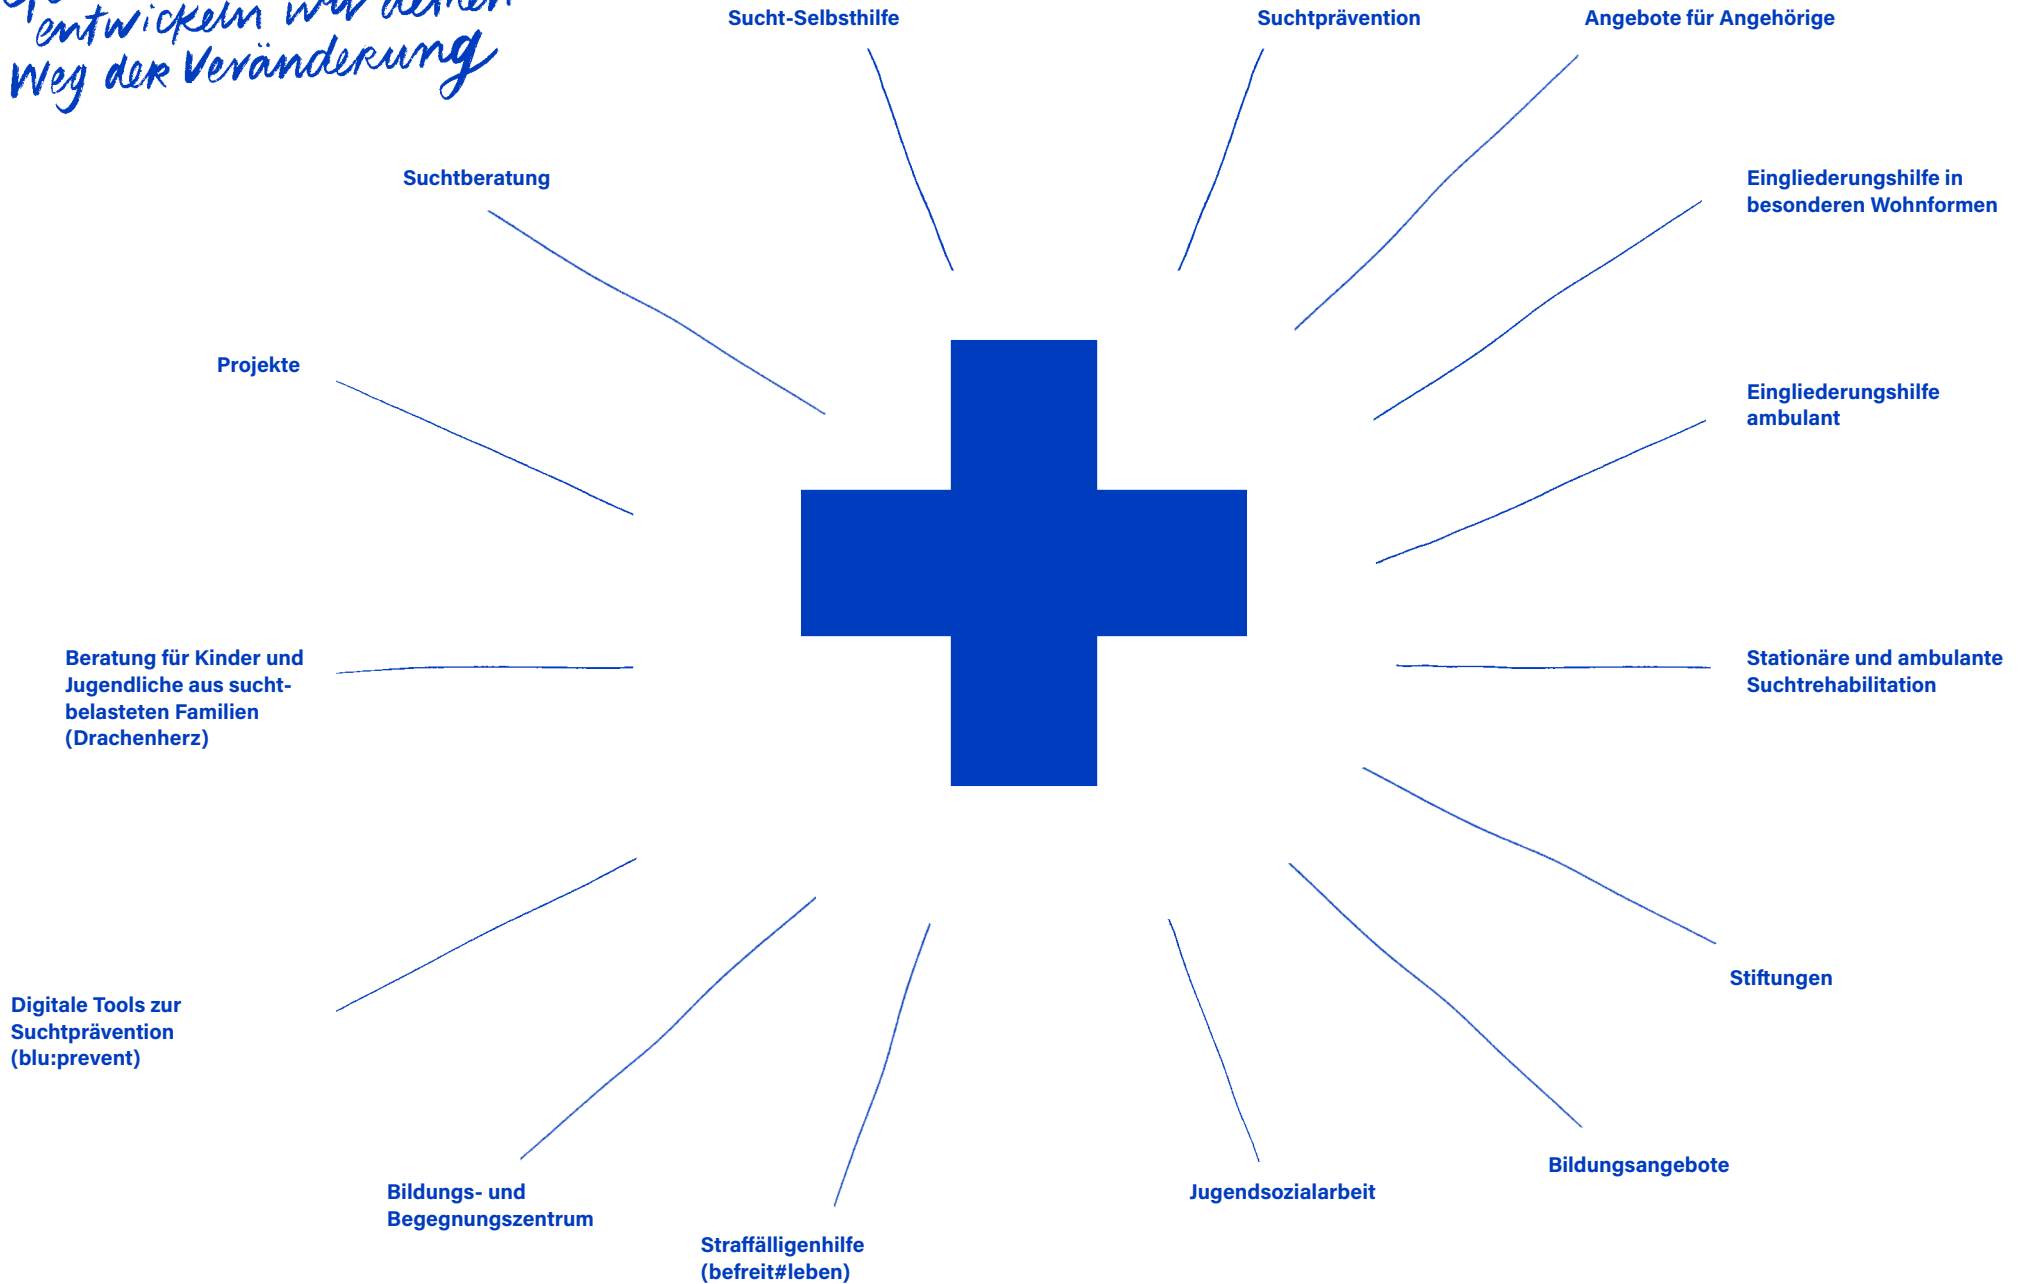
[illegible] entwickeln wir deinen Weg der Veränderung

Sucht-Selbsthilfe

Suchtprävention

Angebote für Angehörige

Suchtberatung

Eingliederungshilfe in besonderen Wohnformen

Projekte

Eingliederungshilfe ambulant

Beratung für Kinder und Jugendliche aus suchtbelasteten Familien (Drachenherz)

Stationäre und ambulante Suchtrehabilitation

Stiftungen

Digitale Tools zur Suchtprävention (blu:prevent)

Bildungsangebote

Bildungs- und Begegnungszentrum

Jugendsozialarbeit

Straffälligenhilfe (befreit#leben)